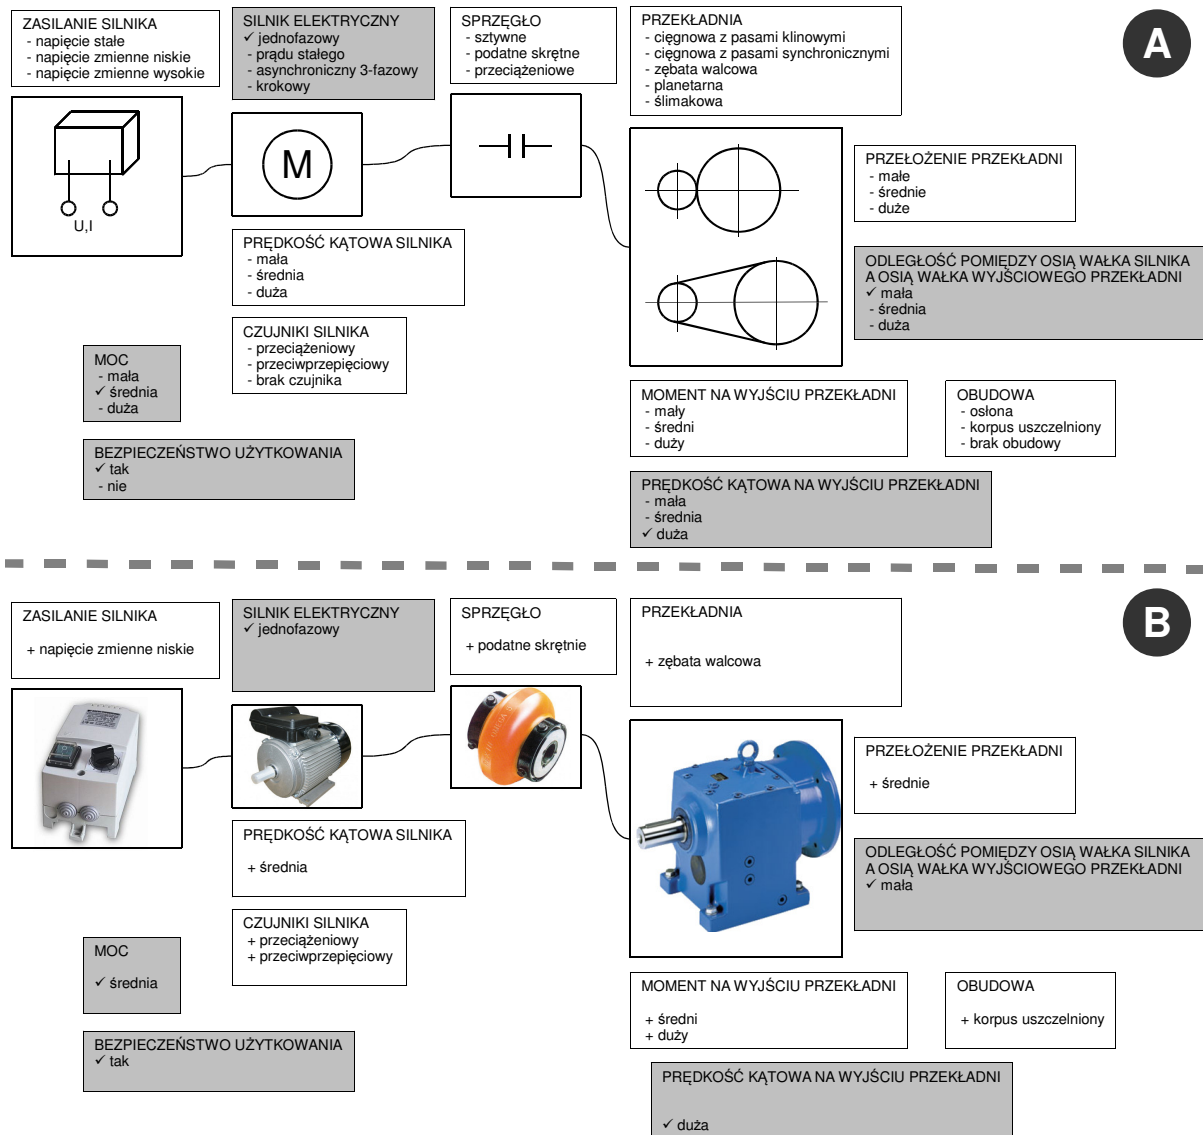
ZASILANIE SILNIKA
- napięcie stałe
- napięcie zmienne niskie
- napięcie zmienne wysokie

SILNIK ELEKTRYCZNY
✓ jednofazowy
- prądu stałego
- asynchroniczny 3-fazowy
- krokowy

SPRZĘGŁO
- sztywne
- podatne skrętne
- przeciążeniowe

PRZEKŁADNIA
- cięgnowa z pasami klinowymi
- cięgnowa z pasami synchronicznymi
- zębata walcowa
- planetarna
- ślimakowa

A

U,I

M

PRZEŁOŻENIE PRZEKŁADNI
- małe
- średnie
- duże

PRĘDKOŚĆ KĄTOWA SILNIKA
- mała
- średnia
- duża

ODLEGŁOŚĆ POMIĘDZY OSIĄ WAŁKA SILNIKA A OSIĄ WAŁKA WYJŚCIOWEGO PRZEKŁADNI
✓ mała
- średnia
- duża

CZUJNIKI SILNIKA
- przeciążeniowy
- przeciwprzepięciowy
- brak czujnika

MOC
- mała
✓ średnia
- duża

MOMENT NA WYJŚCIU PRZEKŁADNI
- mały
- średni
- duży

OBUDOWA
- osłona
- korpus uszczelniony
- brak obudowy

BEZPIECZEŃSTWO UŻYTKOWANIA
✓ tak
- nie

PRĘDKOŚĆ KĄTOWA NA WYJŚCIU PRZEKŁADNI
- mała
- średnia
✓ duża

ZASILANIE SILNIKA
+ napięcie zmienne niskie

SILNIK ELEKTRYCZNY
✓ jednofazowy

SPRZĘGŁO
+ podatne skrętnie

PRZEKŁADNIA
+ zębata walcowa

B

PRZEŁOŻENIE PRZEKŁADNI
+ średnie

PRĘDKOŚĆ KĄTOWA SILNIKA
+ średnia

ODLEGŁOŚĆ POMIĘDZY OSIĄ WAŁKA SILNIKA A OSIĄ WAŁKA WYJŚCIOWEGO PRZEKŁADNI
✓ mała

CZUJNIKI SILNIKA
+ przeciążeniowy
+ przeciwprzepięciowy

MOC
✓ średnia

MOMENT NA WYJŚCIU PRZEKŁADNI
+ średni
+ duży

OBUDOWA
+ korpus uszczelniony

BEZPIECZEŃSTWO UŻYTKOWANIA
✓ tak

PRĘDKOŚĆ KĄTOWA NA WYJŚCIU PRZEKŁADNI
✓ duża